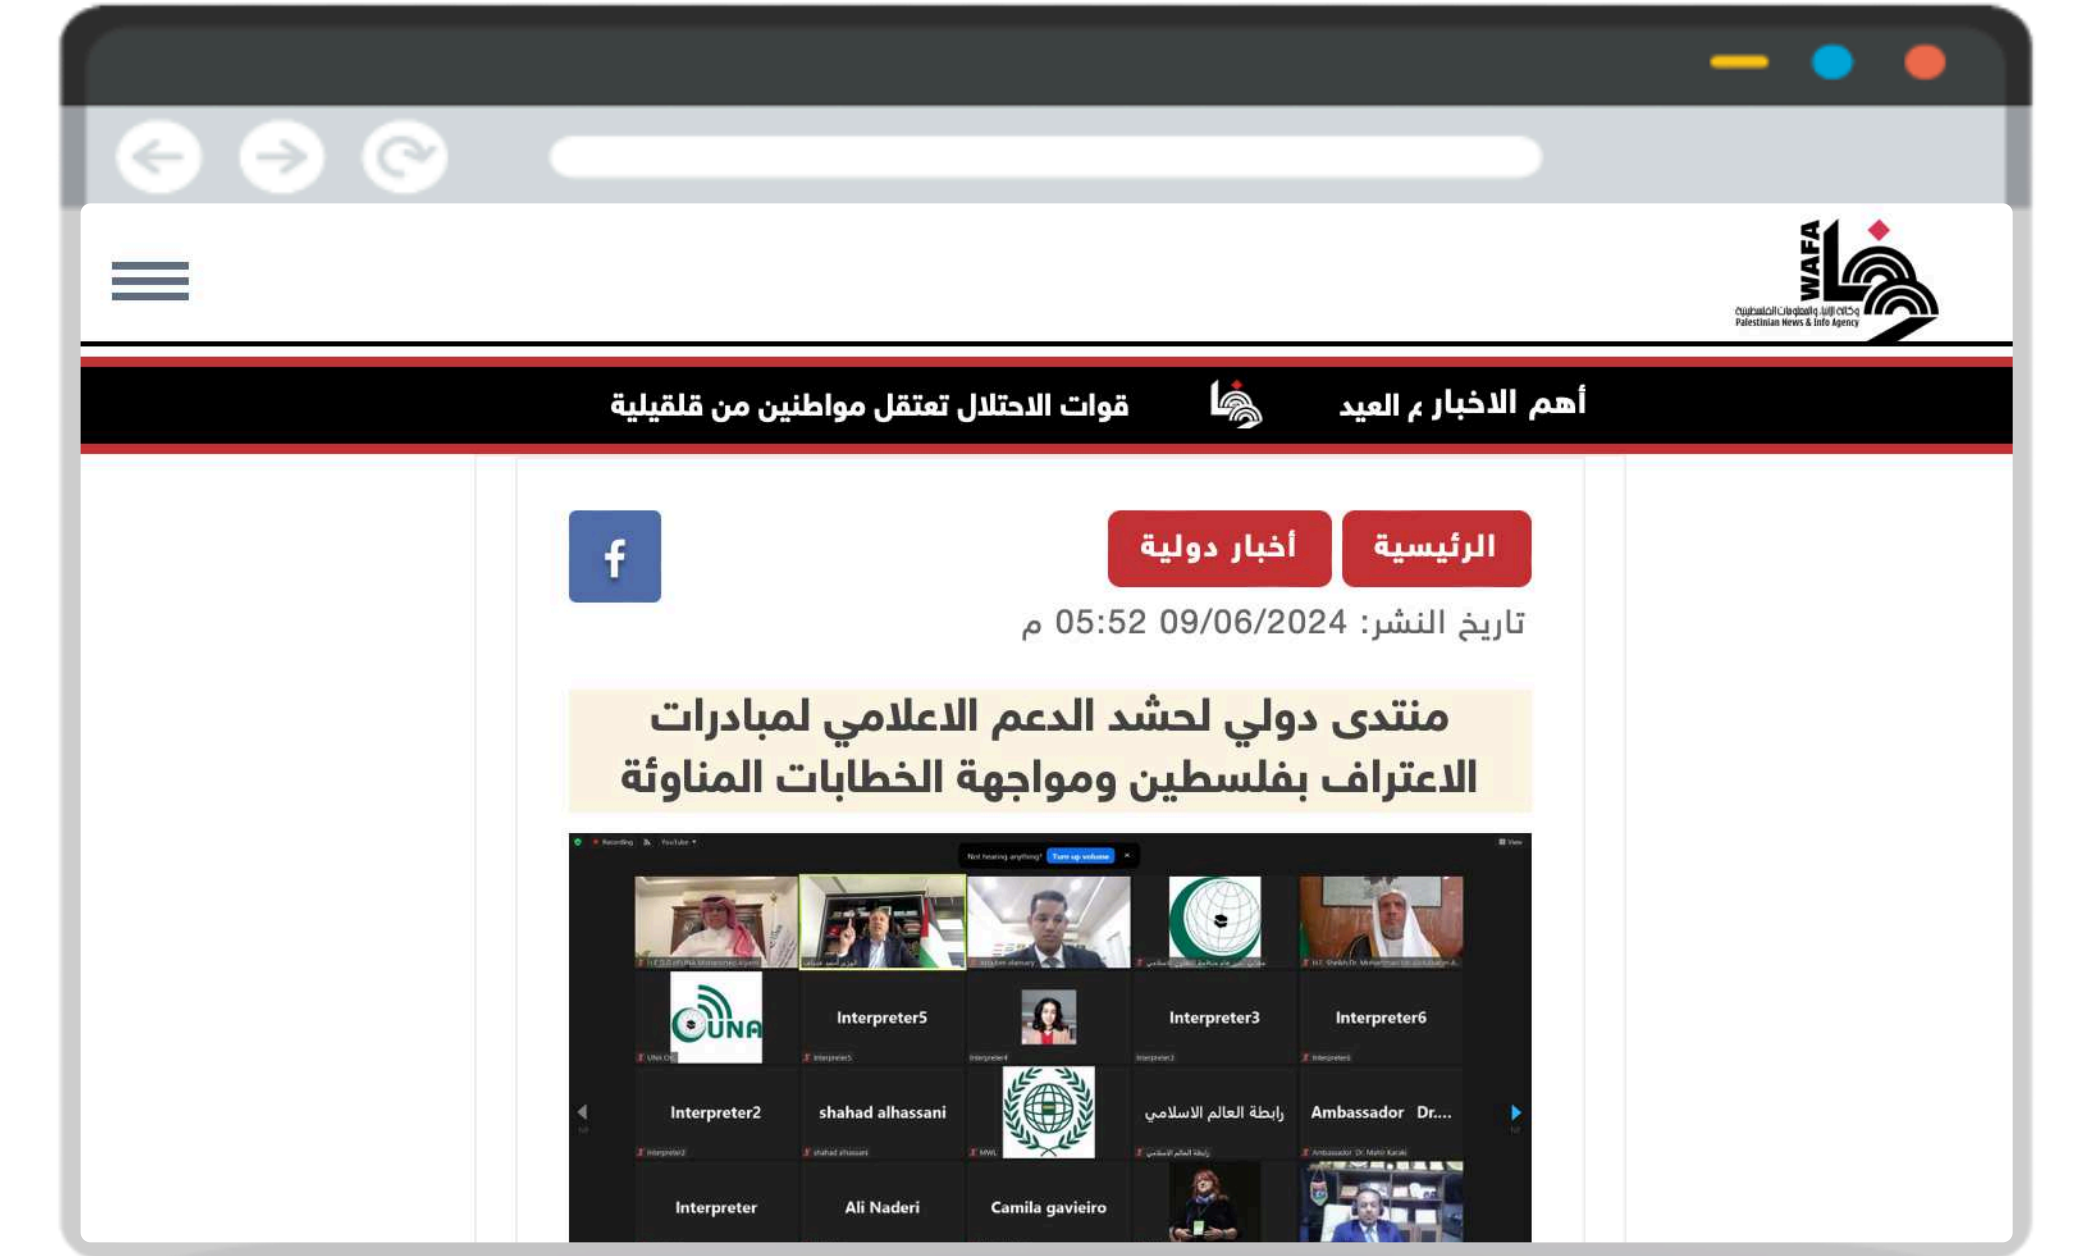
WAFA
وكالة الأنباء والمعلومات الفلسطينية
Palestinian News & Info Agency

أهم الاخبار ۽ العيد
قوات الاحتلال تعتقل مواطنين من قلقيلية

الرئيسية
أخبار دولية
f

تاريخ النشر: 09/06/2024 05:52 م

منتدى دولي لحشد الدعم الاعلامي لمبادرات الاعتراف بفلسطين ومواجهة الخطابات المناوئة

Not hearing anything? Turn up volume
UNA
Interpreter5
Interpreter3
Interpreter6
Interpreter2
shahad alhassani
رابطة العالم الاسلامي
Ambassador Dr....
Interpreter
Ali Naderi
Camila gavieiro